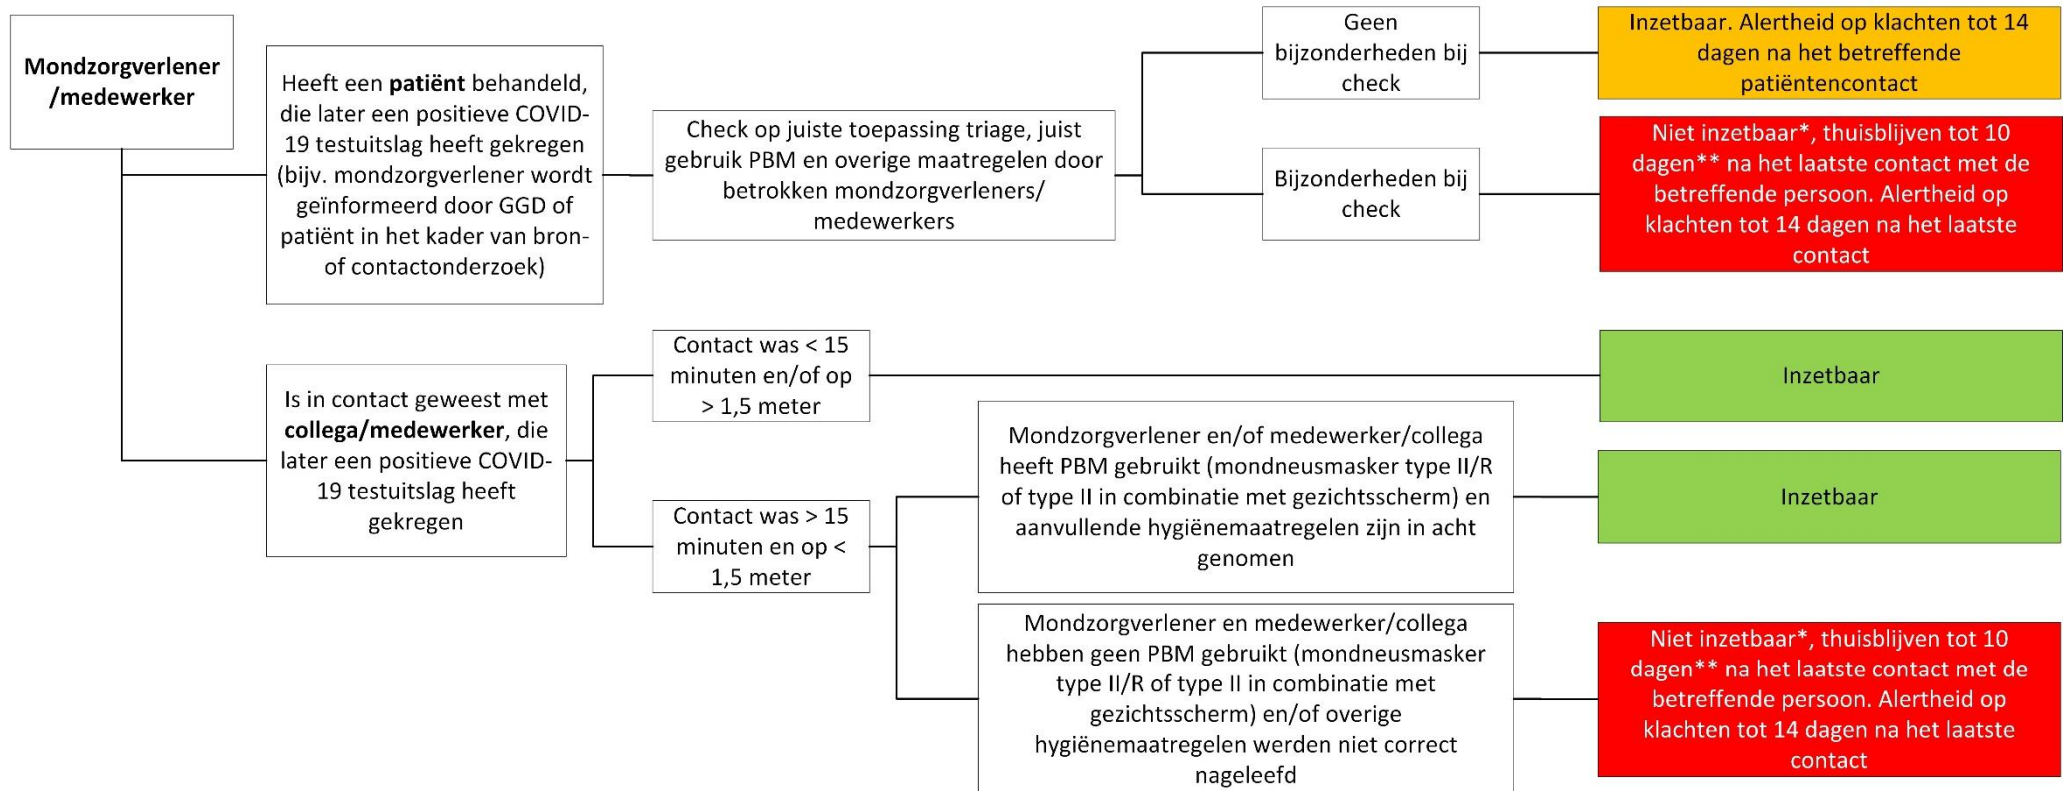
Mondzorgverlener /medewerker

Heeft een **patiënt** behandeld, die later een positieve COVID-19 testuitslag heeft gekregen (bijv. mondzorgverlener wordt geïnformeerd door GGD of patiënt in het kader van bron- of contactonderzoek)

Check op juiste toepassing triage, juist gebruik PBM en overige maatregelen door betrokken mondzorgverleners/ medewerkers

Geen bijzonderheden bij check

Inzetbaar. Alertheid op klachten tot 14 dagen na het betreffende patiëntencontact

Bijzonderheden bij check

Niet inzetbaar*, thuisblijven tot 10 dagen** na het laatste contact met de betreffende persoon. Alertheid op klachten tot 14 dagen na het laatste contact

Is in contact geweest met **collega/medewerker**, die later een positieve COVID-19 testuitslag heeft gekregen

Contact was < 15 minuten en/of op > 1,5 meter

Inzetbaar

Contact was > 15 minuten en op < 1,5 meter

Mondzorgverlener en/of medewerker/collega heeft PBM gebruikt (mondneusmasker type II/R of type II in combinatie met gezichtsscherm) en aanvullende hygiënemaatregelen zijn in acht genomen

Inzetbaar

Mondzorgverlener en medewerker/collega hebben geen PBM gebruikt (mondneusmasker type II/R of type II in combinatie met gezichtsscherm) en/of overige hygiënemaatregelen werden niet correct nageleefd

Niet inzetbaar*, thuisblijven tot 10 dagen** na het laatste contact met de betreffende persoon. Alertheid op klachten tot 14 dagen na het laatste contact